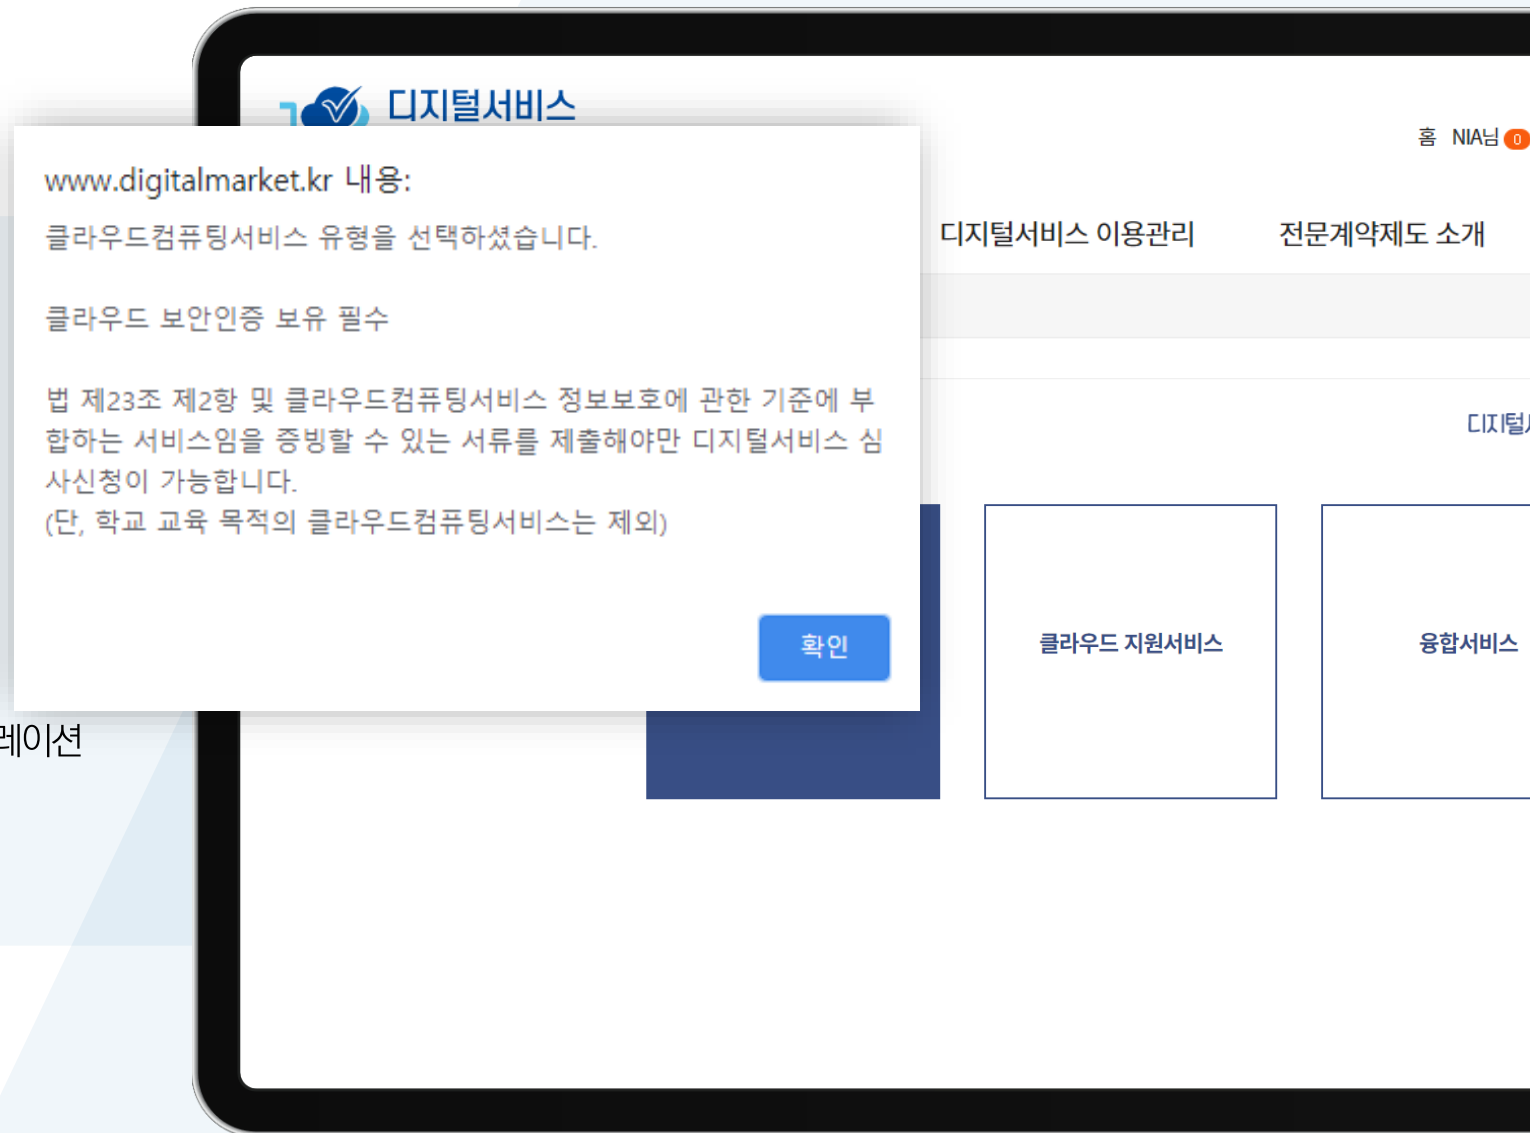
디지털서비스

홈 NIA님 0

디지털서비스 이용관리 전문계약제도 소개

디지털

www.digitalmarket.kr 내용:

클라우드컴퓨팅서비스 유형을 선택하셨습니다.

클라우드 보안인증 보유 필수

법 제23조 제2항 및 클라우드컴퓨팅서비스 정보보호에 관한 기준에 부합하는 서비스임을 증빙할 수 있는 서류를 제출해야만 디지털서비스 심사신청이 가능합니다.
(단, 학교 교육 목적의 클라우드컴퓨팅서비스는 제외)

확인

클라우드 지원서비스

융합서비스

레이션